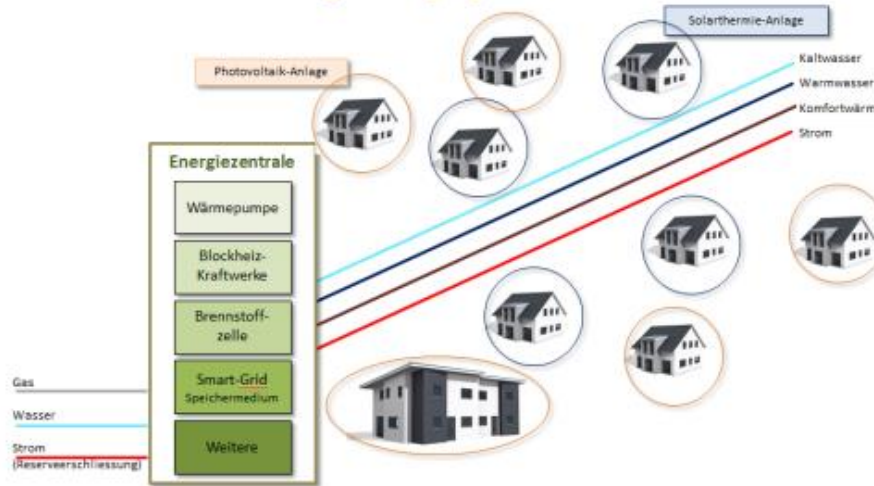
Solarthermie-Anlage

Photovoltaik-Anlage

Kaltwasser

Warmwasser

Komfortwärm

Strom

Energiezentrale

Wärmepumpe

Blockheiz-Kraftwerke

Brennstoff-zelle

Smart-Grid Speichermedium

Weitere

Gas

Wasser

Strom (Reserveerschliessung)